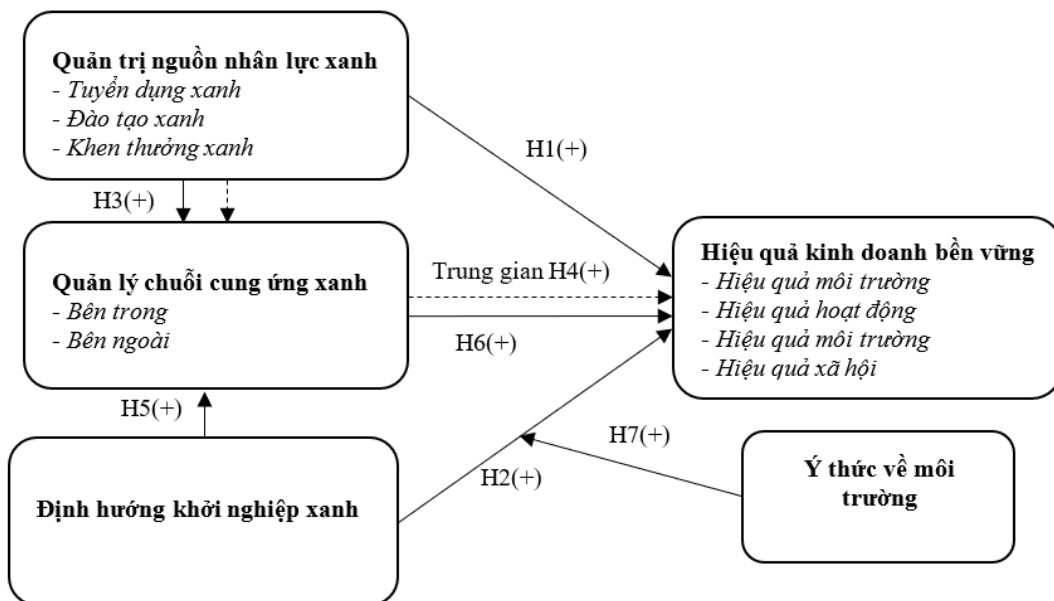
Quản trị nguồn nhân lực xanh
- Tuyển dụng xanh
- Đào tạo xanh
- Khen thưởng xanh

H1(+)

H3(+)

Quản lý chuỗi cung ứng xanh
- Bên trong
- Bên ngoài

Trung gian H4(+)

H6(+)

Hiệu quả kinh doanh bền vững
- Hiệu quả môi trường
- Hiệu quả hoạt động
- Hiệu quả môi trường
- Hiệu quả xã hội

H5(+)

H7(+)

H2(+)

Định hướng khởi nghiệp xanh

Ý thức về môi trường